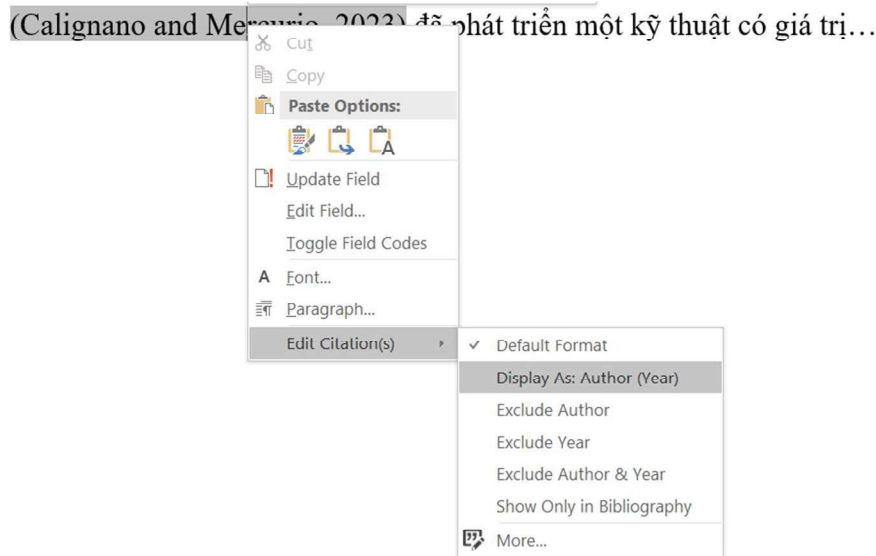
(Calignano and Me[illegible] 2023) đã phát triển một kỹ thuật có giá trị…

Cut
Copy
Paste Options:
Update Field
Edit Field...
Toggle Field Codes
Font...
Paragraph...
Edit Citation(s)

✓ Default Format
Display As: Author (Year)
Exclude Author
Exclude Year
Exclude Author & Year
Show Only in Bibliography
More...